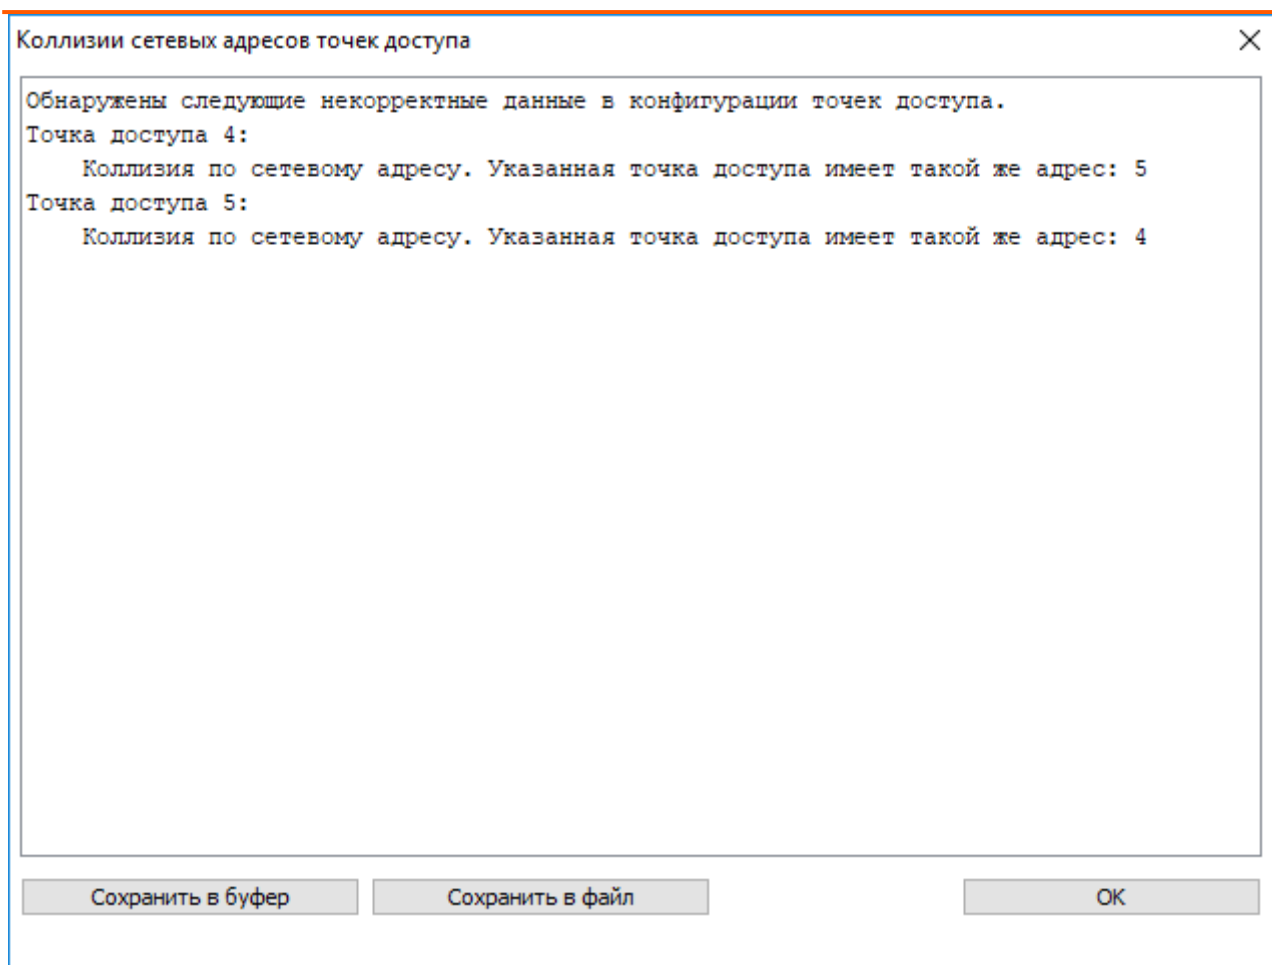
Коллизии сетевых адресов точек доступа

Обнаружены следующие некорректные данные в конфигурации точек доступа.
Точка доступа 4:
Коллизия по сетевому адресу. Указанная точка доступа имеет такой же адрес: 5
Точка доступа 5:
Коллизия по сетевому адресу. Указанная точка доступа имеет такой же адрес: 4

Сохранить в буфер
Сохранить в файл
OK